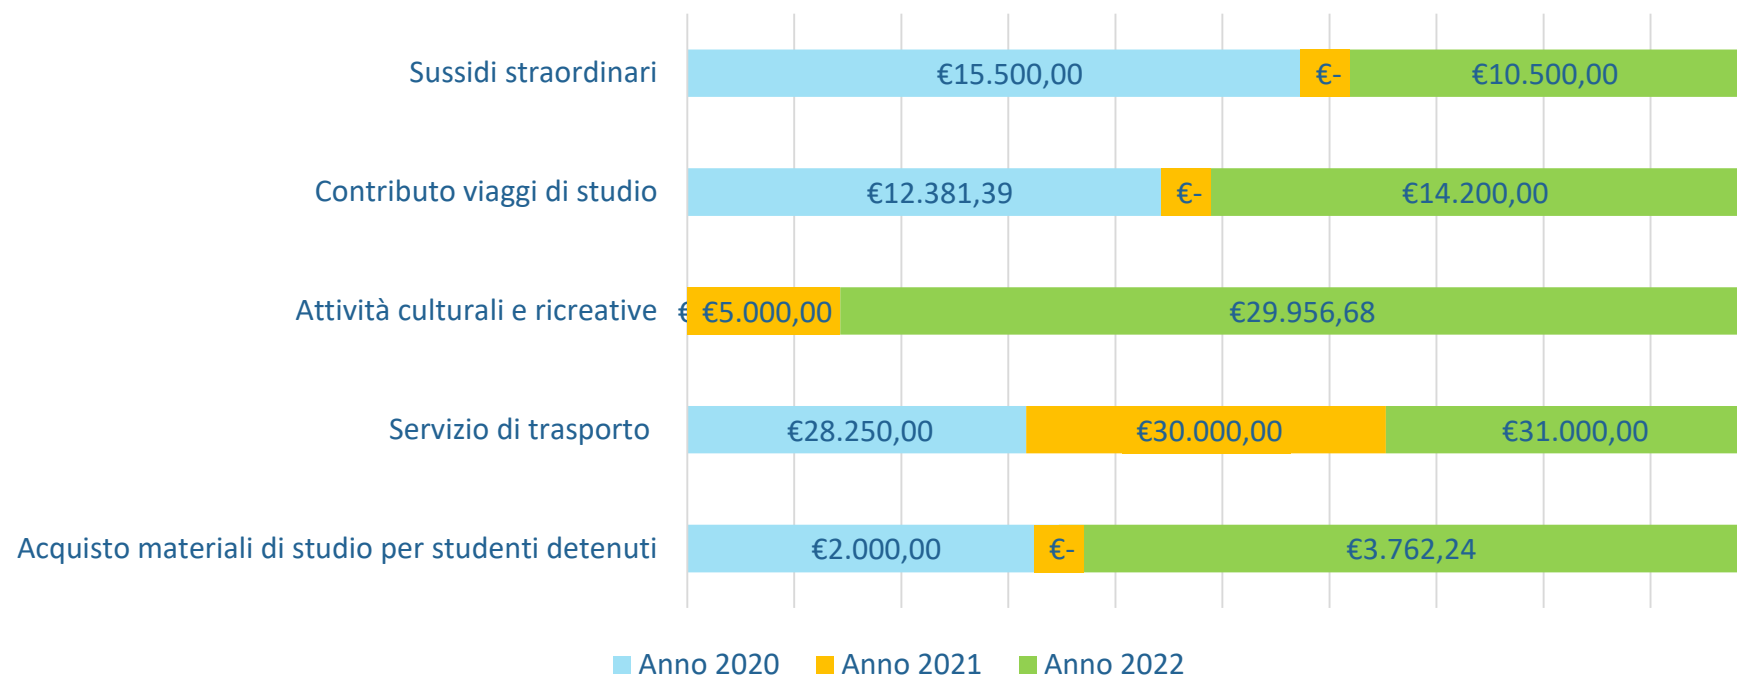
Sussidi straordinari €15.500,00 €- €10.500,00

Contributo viaggi di studio €12.381,39 €- €14.200,00

Attività culturali e ricreative € €5.000,00 €29.956,68

Servizio di trasporto €28.250,00 €30.000,00 €31.000,00

Acquisto materiali di studio per studenti detenuti €2.000,00 €- €3.762,24

Anno 2020 Anno 2021 Anno 2022